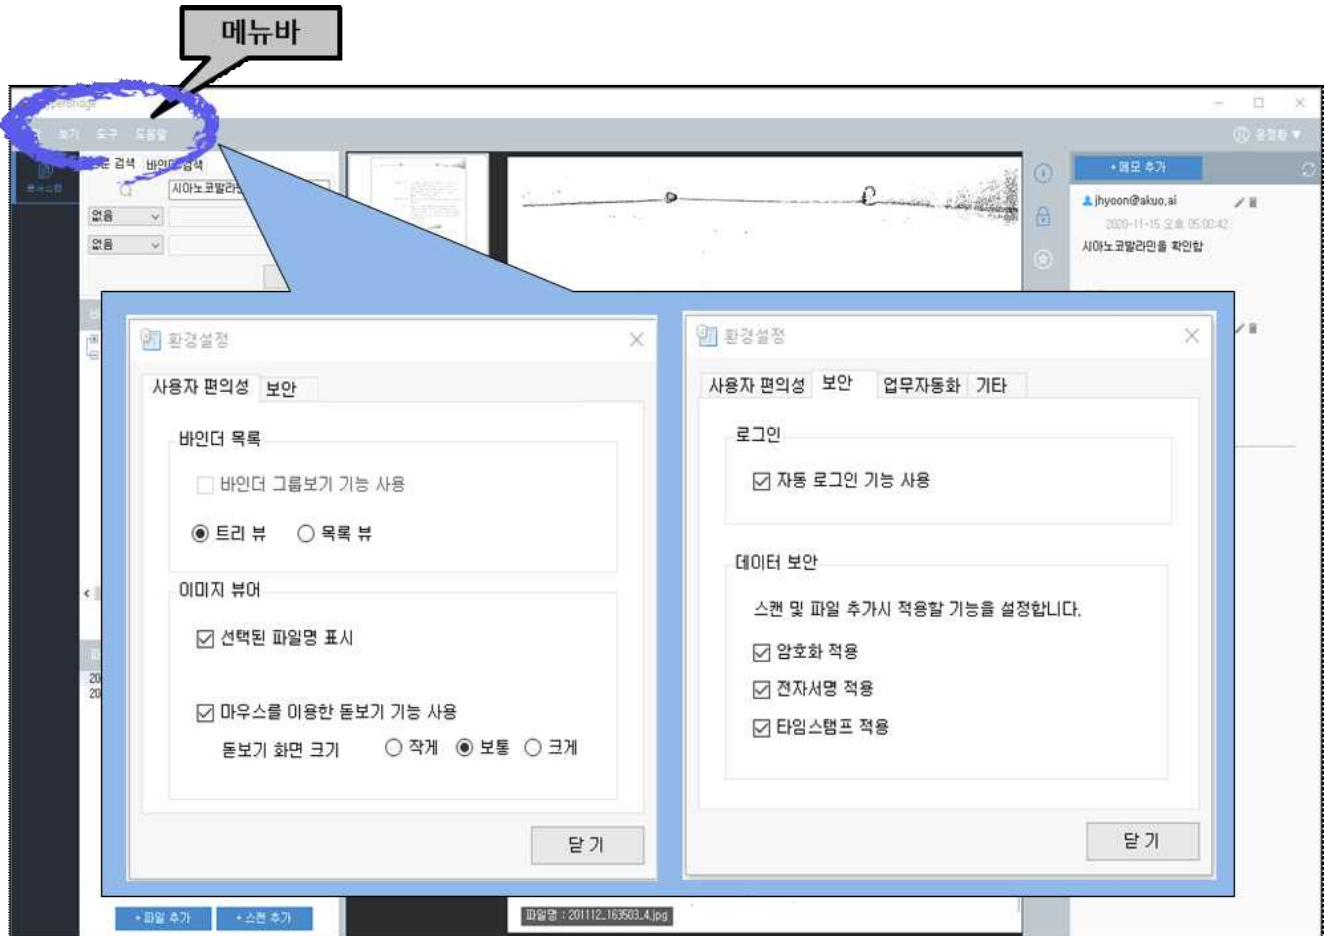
메뉴바

Papersndge

보기 도구 도움말

윤정환 ▼

문서소정

문 검색 바인더 검색

시아노코발라민

없음

없음

+메모 추가

jhyoon@akuo.ai

2020-11-15 오후 05:00:42

시아노코발라민을 확인함

환경설정

사용자 편의성 | 보안

바인더 목록

바인더 그룹보기 기능 사용

트리 뷰 목록 뷰

이미지 뷰어

선택된 파일명 표시

마우스를 이용한 돋보기 기능 사용

돋보기 화면 크기 작게 보통 크게

닫 기

환경설정

사용자 편의성 | 보안 | 업무자동화 | 기타

로그인

자동 로그인 기능 사용

데이터 보안

스캔 및 파일 추가시 적용할 기능을 설정합니다.

암호화 적용

전자서명 적용

타임스탬프 적용

닫 기

+파일 추가 +스캔 추가

파일명 : 201112_163503_4.jpg